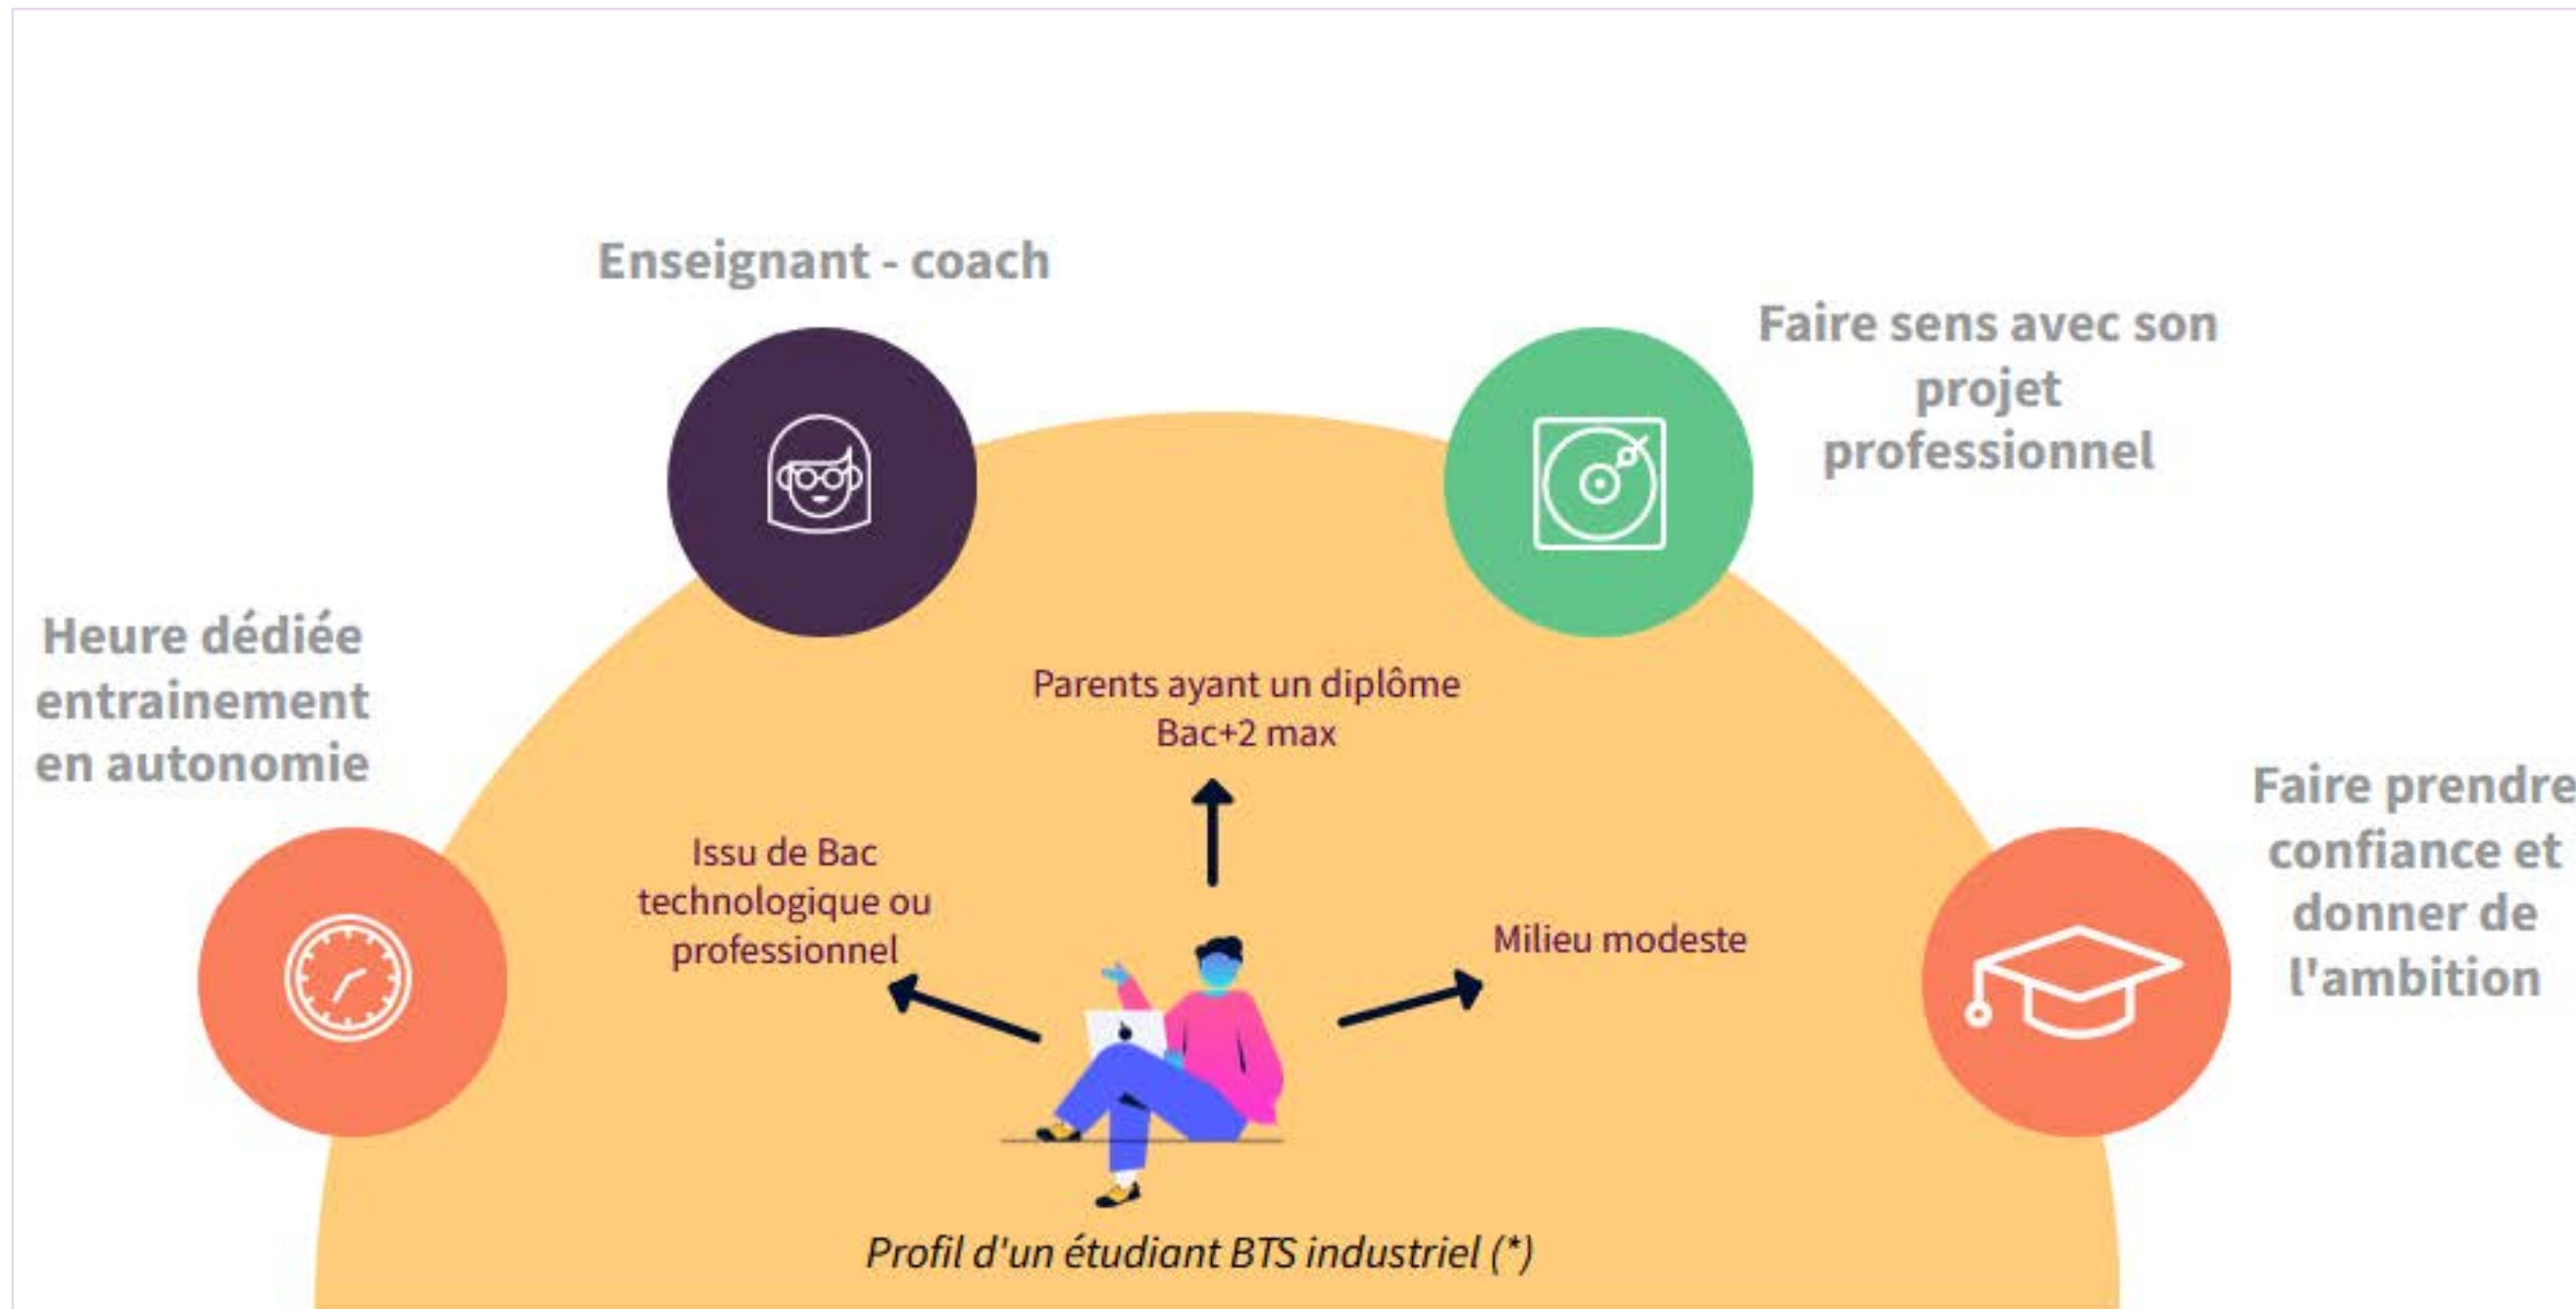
Enseignant - coach

Faire sens avec son projet professionnel

Heure dédiée entrainement en autonomie

Parents ayant un diplôme Bac+2 max

Faire prendre confiance et donner de l'ambition

Issu de Bac technologique ou professionnel

Milieu modeste

Profil d'un étudiant BTS industriel (*)